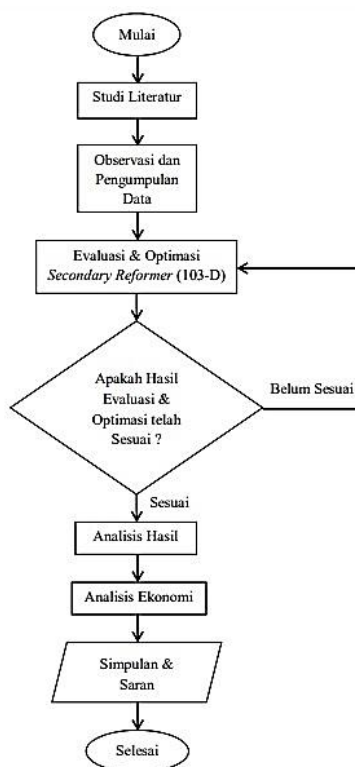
Mulai

Studi Literatur

Observasi dan Pengumpulan Data

Evaluasi & Optimasi *Secondary Reformer* (103-D)

Apakah Hasil Evaluasi & Optimasi telah Sesuai ?

Belum Sesuai

Sesuai

Analisis Hasil

Analisis Ekonomi

Simpulan & Saran

Selesai